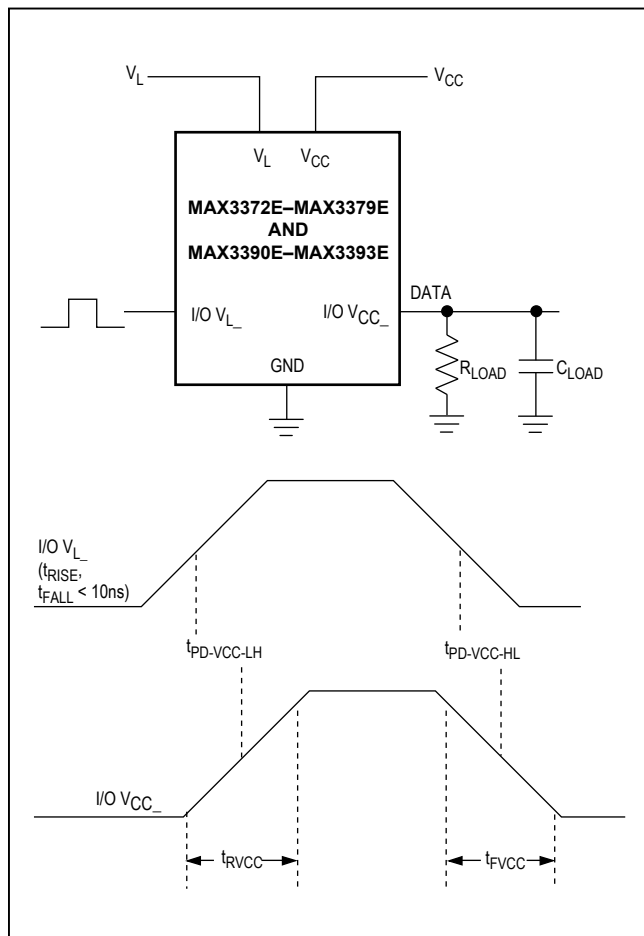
$V_L$

$V_{CC}$

$V_L$ $V_{CC}$

MAX3372E–MAX3379E
AND
MAX3390E–MAX3393E

I/O $V_{L\_}$

I/O $V_{CC\_}$

DATA

GND

$R_{LOAD}$

$C_{LOAD}$

I/O $V_{L\_}$
($t_{RISE}$,
$t_{FALL}$ < 10ns)

$t_{PD\text{-}VCC\text{-}LH}$

$t_{PD\text{-}VCC\text{-}HL}$

I/O $V_{CC\_}$

$t_{RVCC}$

$t_{FVCC}$